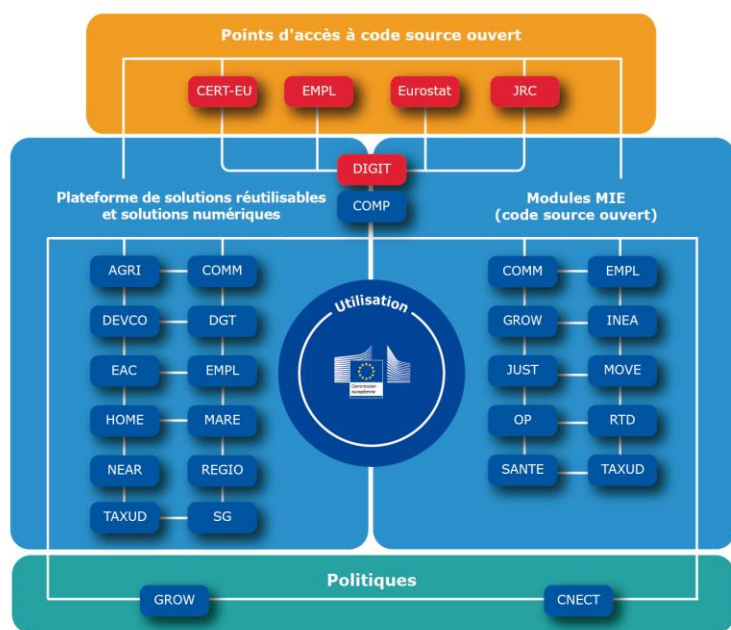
Points d'accès à code source ouvert

CERT-EU
EMPL
Eurostat
JRC

DIGIT
COMP

Plateforme de solutions réutilisables et solutions numériques

Modules MIE (code source ouvert)

AGRI
COMM
DEVCO
DGT
EAC
EMPL
HOME
MARE
NEAR
REGIO
TAXUD
SG

Utilisation

Commission européenne

COMM
EMPL
GROW
INEA
JUST
MOVE
OP
RTD
SANTE
TAXUD

Politiques

GROW
CNECT